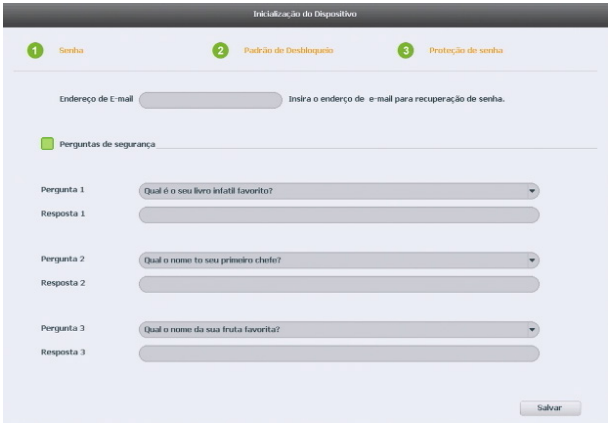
Inicialização do Dispositivo

1 Senha

2 Padrão de Desbloqueio

3 Proteção de senha

Endereço de E-mail

Insira o endereço de e-mail para recuperação de senha.

Perguntas de segurança

Pergunta 1 Qual é o seu livro infatil favorito?

Resposta 1

Pergunta 2 Qual o nome to seu primeiro chefe?

Resposta 2

Pergunta 3 Qual o nome da sua fruta favorita?

Resposta 3

Salvar